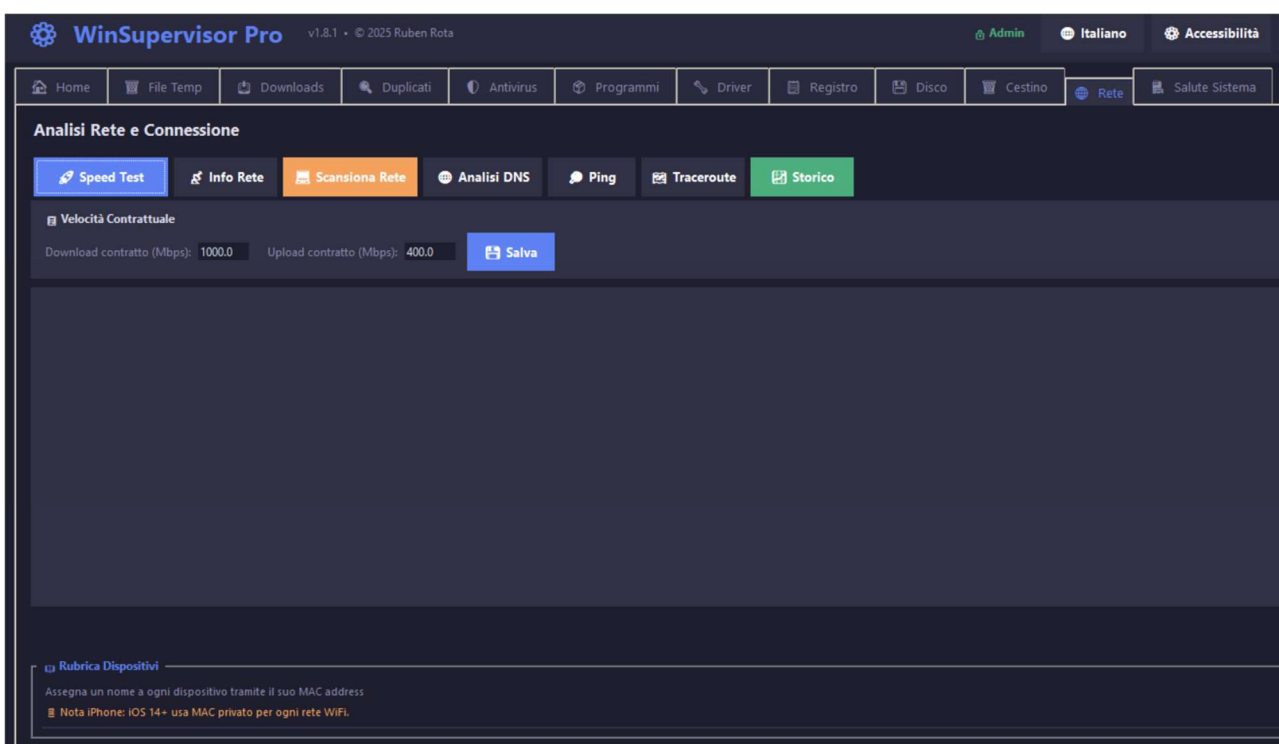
WinSupervisor Pro v1.8.1 • © 2025 Ruben Rota

Admin Italiano Accessibilità

Home File Temp Downloads Duplicati Antivirus Programmi Driver Registro Disco Cestino Rete Salute Sistema

Analisi Rete e Connessione

Speed Test Info Rete Scansiona Rete Analisi DNS Ping Traceroute Storico

Velocità Contrattuale

Download contratto (Mbps): 1000.0 Upload contratto (Mbps): 400.0 Salva

Rubrica Dispositivi

Assegna un nome a ogni dispositivo tramite il suo MAC address

Nota iPhone: iOS 14+ usa MAC privato per ogni rete WiFi.